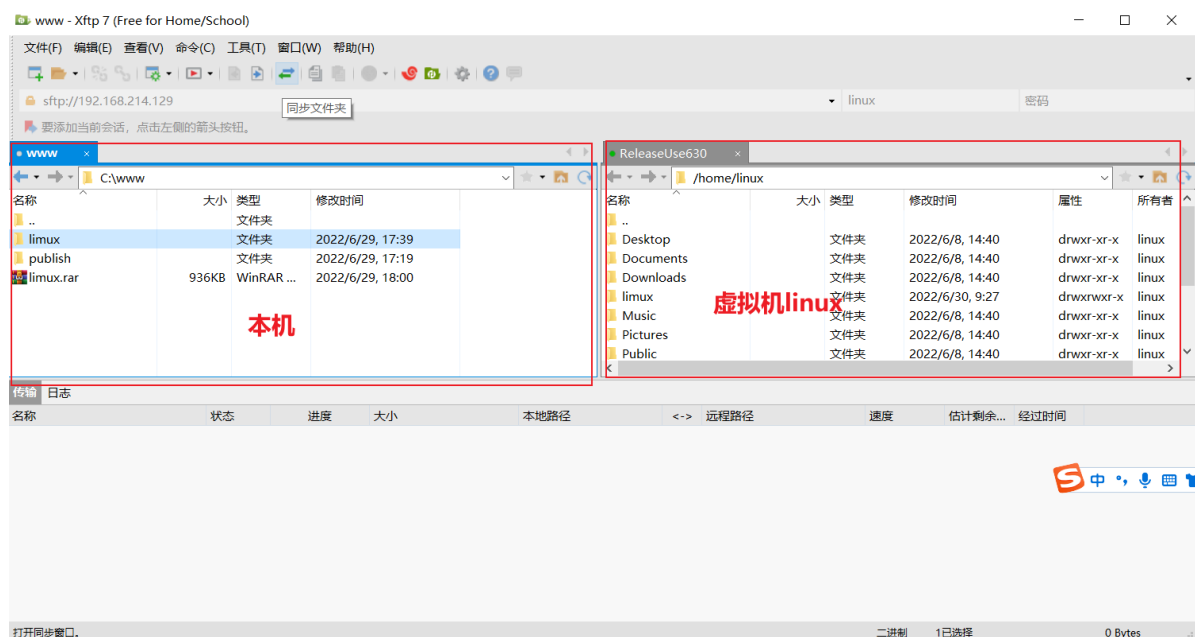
www - Xftp 7 (Free for Home/School)

文件(F) 编辑(E) 查看(V) 命令(C) 工具(T) 窗口(W) 帮助(H)

同步文件夹

sftp://192.168.214.129 linux 密码

要添加当前会话，点击左侧的箭头按钮。

www

C:\www

| 名称 | 大小 | 类型 | 修改时间 |
|---|---|---|---|
| .. | | 文件夹 | |
| limux | | 文件夹 | 2022/6/29, 17:39 |
| publish | | 文件夹 | 2022/6/29, 17:19 |
| limux.rar | 936KB | WinRAR ... | 2022/6/29, 18:00 |

本机

ReleaseUse630

/home/linux

| 名称 | 大小 | 类型 | 修改时间 | 属性 | 所有者 |
|---|---|---|---|---|---|
| .. | | | | | |
| Desktop | | 文件夹 | 2022/6/8, 14:40 | drwxr-xr-x | linux |
| Documents | | 文件夹 | 2022/6/8, 14:40 | drwxr-xr-x | linux |
| Downloads | | 文件夹 | 2022/6/8, 14:40 | drwxr-xr-x | linux |
| limux | | 文件夹 | 2022/6/30, 9:27 | drwxrwxr-x | linux |
| Music | | 文件夹 | 2022/6/8, 14:40 | drwxr-xr-x | linux |
| Pictures | | 文件夹 | 2022/6/8, 14:40 | drwxr-xr-x | linux |
| Public | | 文件夹 | 2022/6/8, 14:40 | drwxr-xr-x | linux |

虚拟机linux

传输 日志

| 名称 | 状态 | 进度 | 大小 | 本地路径 | <-> | 远程路径 | 速度 | 估计剩余... | 经过时间 |
|---|---|---|---|---|---|---|---|---|---|

中

打开同步窗口。 二进制 1已选择 0 Bytes